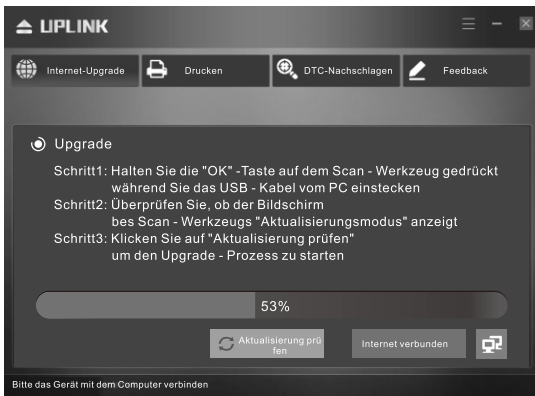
UPLINK

Internet-Upgrade
Drucken
DTC-Nachschlagen
Feedback

Upgrade

Schritt1: Halten Sie die "OK" -Taste auf dem Scan - Werkzeug gedrückt während Sie das USB - Kabel vom PC einstecken
Schritt2: Überprüfen Sie, ob der Bildschirm bes Scan - Werkzeugs "Aktualisierungsmodus" anzeigt
Schritt3: Klicken Sie auf "Aktualisierung prüfen" um den Upgrade - Prozess zu starten

53%

Aktualisierung prü fen
Internet verbunden

Bitte das Gerät mit dem Computer verbinden